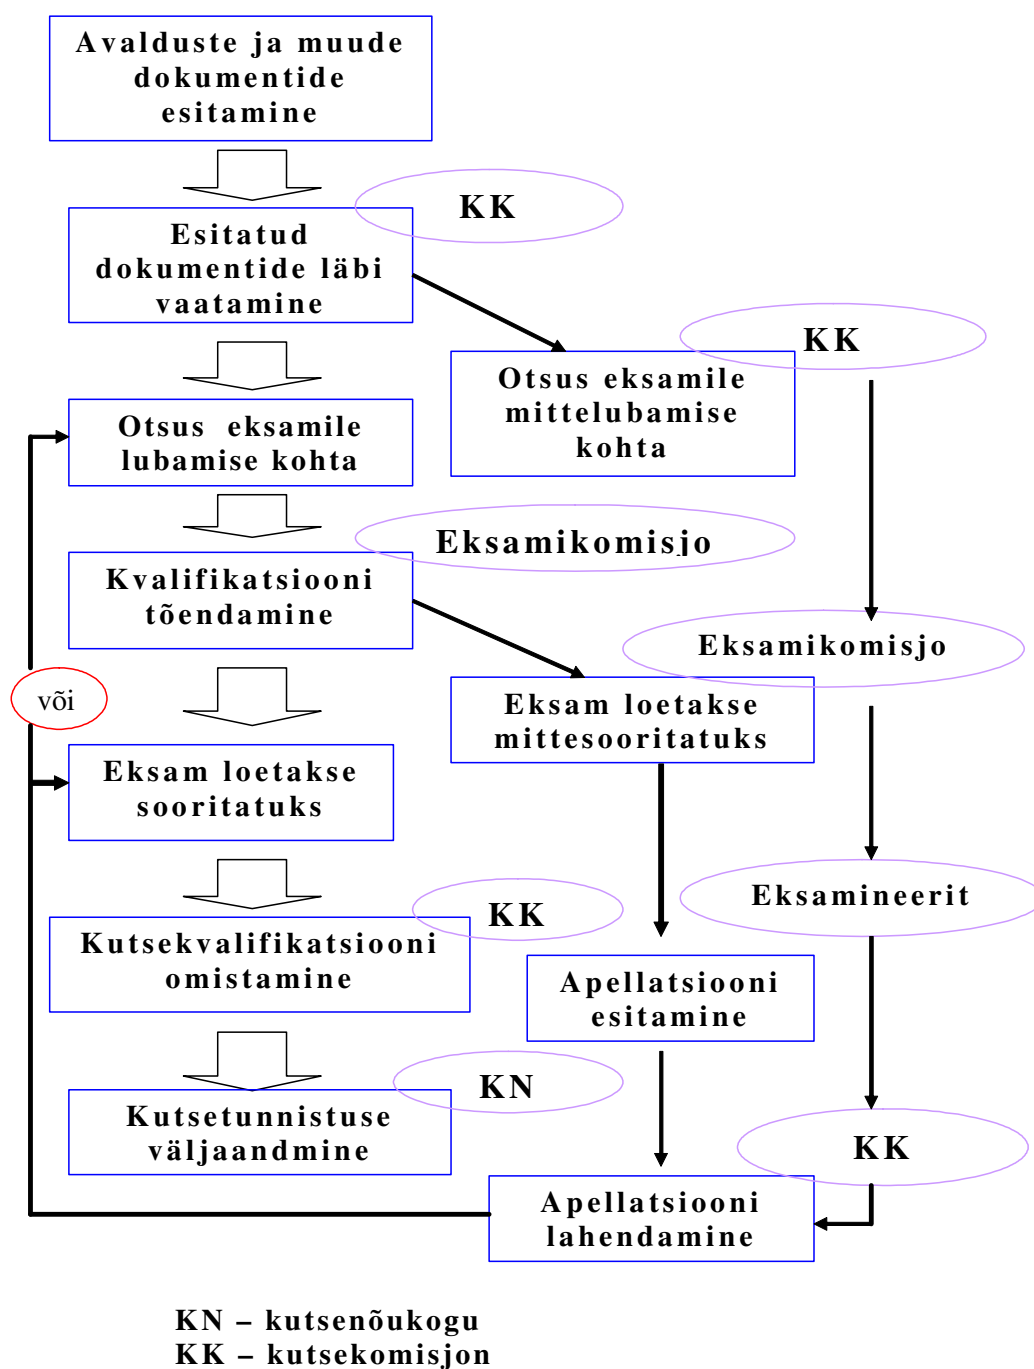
Avalduste ja muude dokumentide esitamine

KK

Esitatud dokumentide läbi vaatamine

KK

Otsus eksamile mittelubamise kohta

Otsus eksamile lubamise kohta

Eksamikomisjo

Kvalifikatsiooni tõendamine

Eksamikomisjo

või

Eksam loetakse mittesooritatuks

Eksam loetakse sooritatuks

Eksamineerit

KK

Kutsekvalifikatsiooni omistamine

Apellatsiooni esitamine

KN

Kutsetunnistuse väljaandmine

KK

Apellatsiooni lahendamine

KN – kutsenõukogu
KK – kutsekomisjon